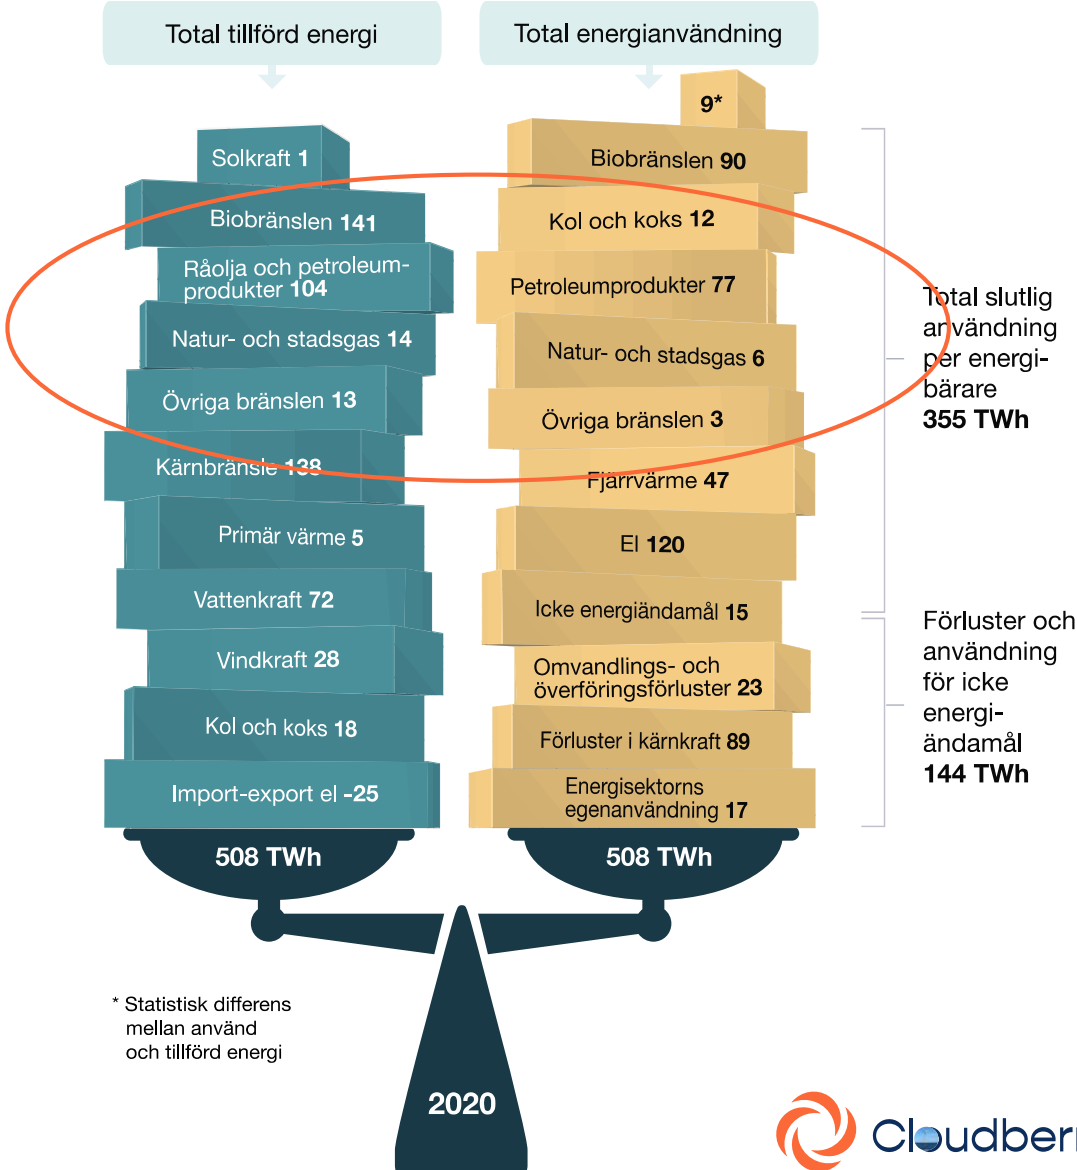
Total tillförd energi

Total energianvändning

Solkraft 1

Biobränslen 141

Råolja och petroleumprodukter 104

Natur- och stadsgas 14

Övriga bränslen 13

Kärnbränsle 138

Primär värme 5

Vattenkraft 72

Vindkraft 28

Kol och koks 18

Import-export el -25

508 TWh

9*

Biobränslen 90

Kol och koks 12

Petroleumprodukter 77

Natur- och stadsgas 6

Övriga bränslen 3

Fjärrvärme 47

El 120

Icke energiändamål 15

Omvandlings- och överföringsförluster 23

Förluster i kärnkraft 89

Energisektorns egenanvändning 17

508 TWh

Total slutlig användning per energibärare
355 TWh

Förluster och användning för icke energiändamål
144 TWh

* Statistisk differens mellan använd och tillförd energi

2020

Cloudber